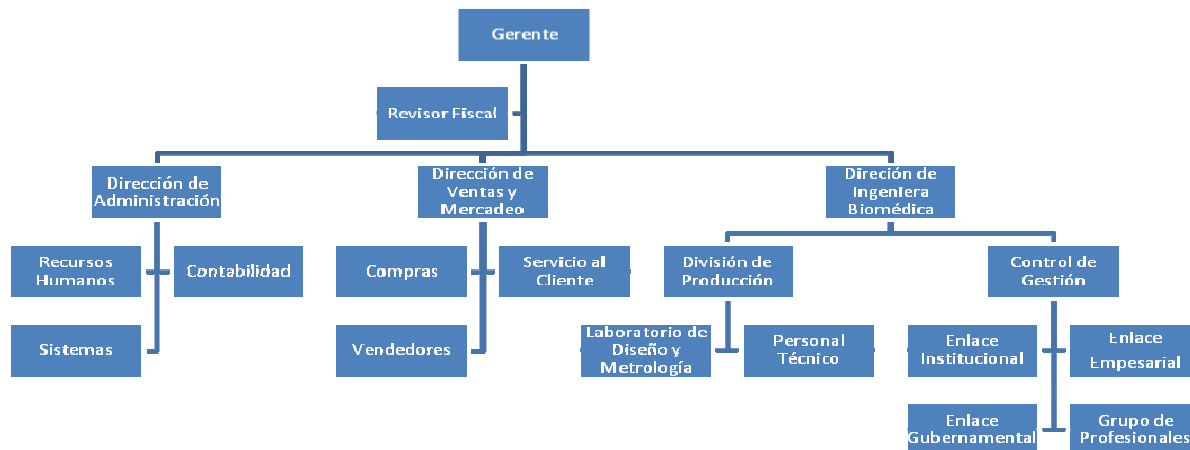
Gerente

Revisor Fiscal

Dirección de Administración

Dirección de Ventas y Mercadeo

Direción de Ingeniera Biomédica

Recursos Humanos

Contabilidad

Sistemas

Compras

Servicio al Cliente

Vendedores

División de Producción

Control de Gestión

Laboratorio de Diseño y Metrología

Personal Técnico

Enlace Institucional

Enlace Empesarial

Enlace Gubernamental

Grupo de Profesionales